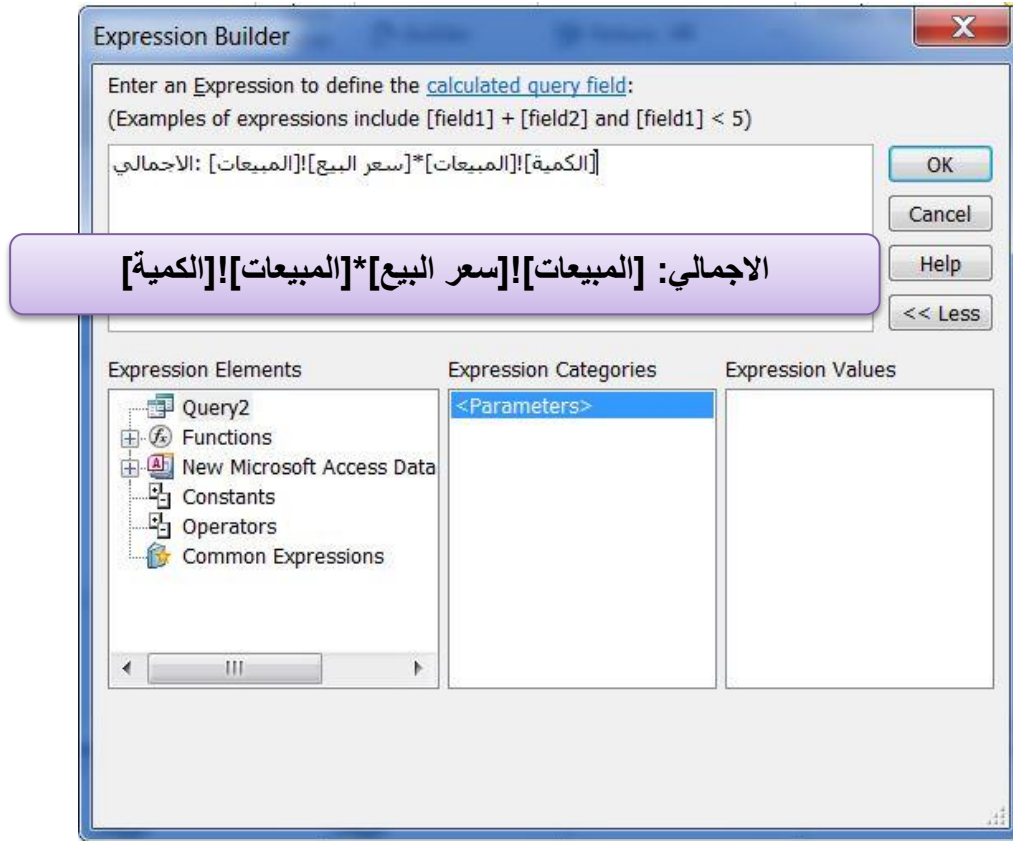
Expression Builder

Enter an Expression to define the calculated query field:
(Examples of expressions include [field1] + [field2] and [field1] < 5)

الاجمالي: [المبيعات]![سعر البيع]*[المبيعات]![الكمية]

OK
Cancel
Help
<< Less

الاجمالي: [المبيعات]![سعر البيع]*[المبيعات]![الكمية]

Expression Elements
Query2
Functions
New Microsoft Access Data
Constants
Operators
Common Expressions

Expression Categories
<Parameters>

Expression Values